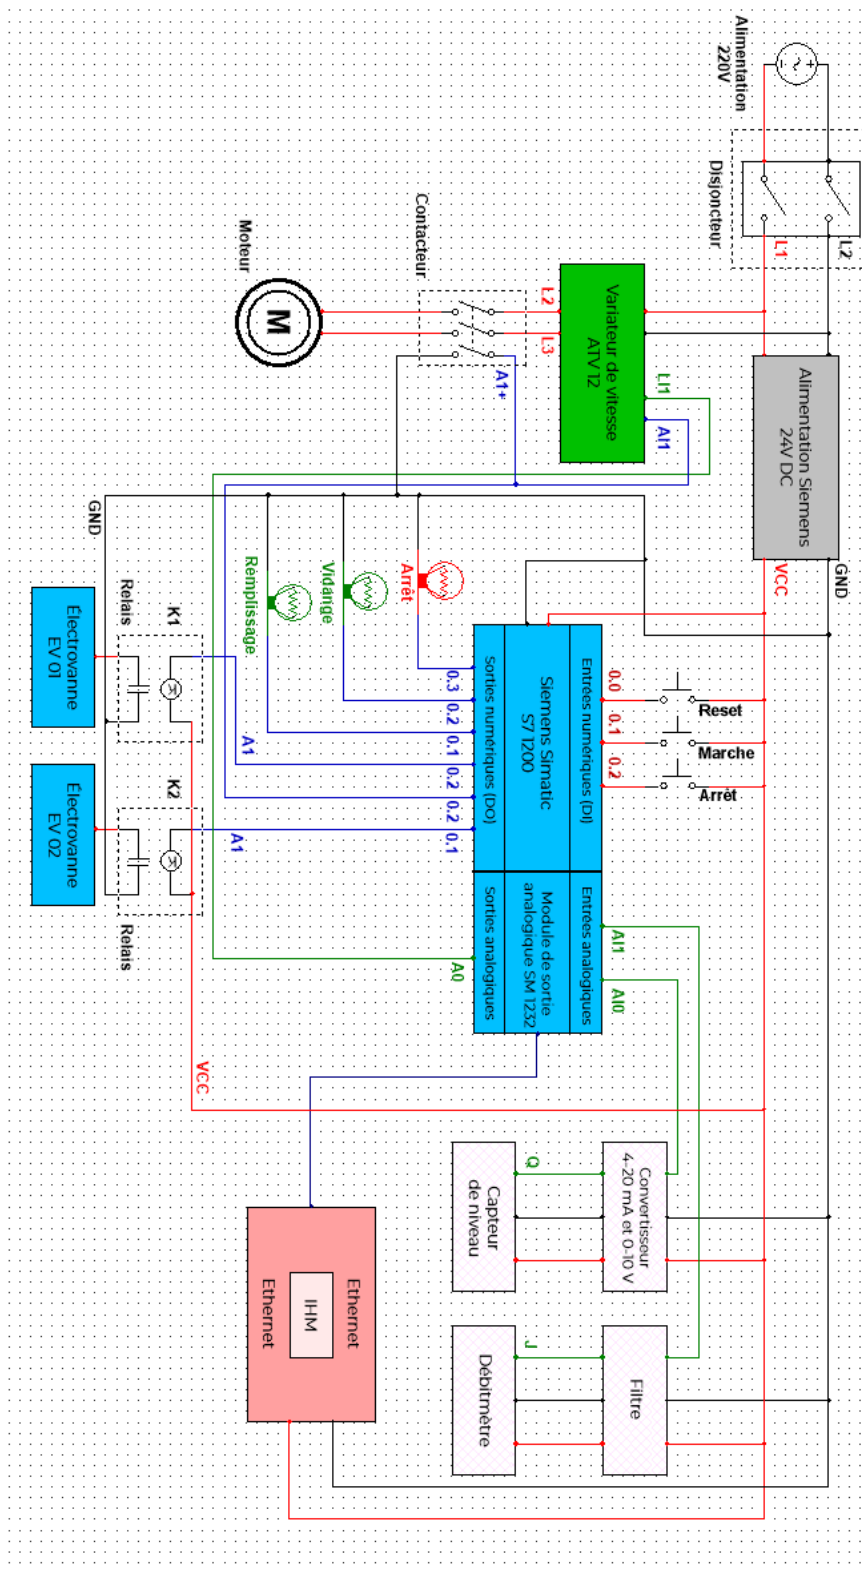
Alimentation 220V

Disjoncteur

L1

L2

Alimentation Siemens 24V DC

VCC

GND

Variateur de vitesse ATV 12

L2

L3

LI1

AI1

Contacteur

A1+

Moteur

M

GND

Arrêt

Vidange

Remplissage

Siemens Simatic S7 1200

Entrées numériques (DI)

Sorties numériques (DO)

0.0

0.1

0.2

0.3

0.2

0.1

0.2

0.2

0.1

Reset

Marche

Arrêt

K1

Relais

A1

Electrovanne EV 01

K2

Electrovanne EV 02

A1

Relais

Module de sortie analogique SM 1232

Entrées analogiques

Sorties analogiques

AI1

AI0

A0

VCC

Convertisseur 4-20 mA et 0-10 V

Capteur de niveau

Q

Filtre

Débitmètre

J

IHM

Ethernet

Ethernet